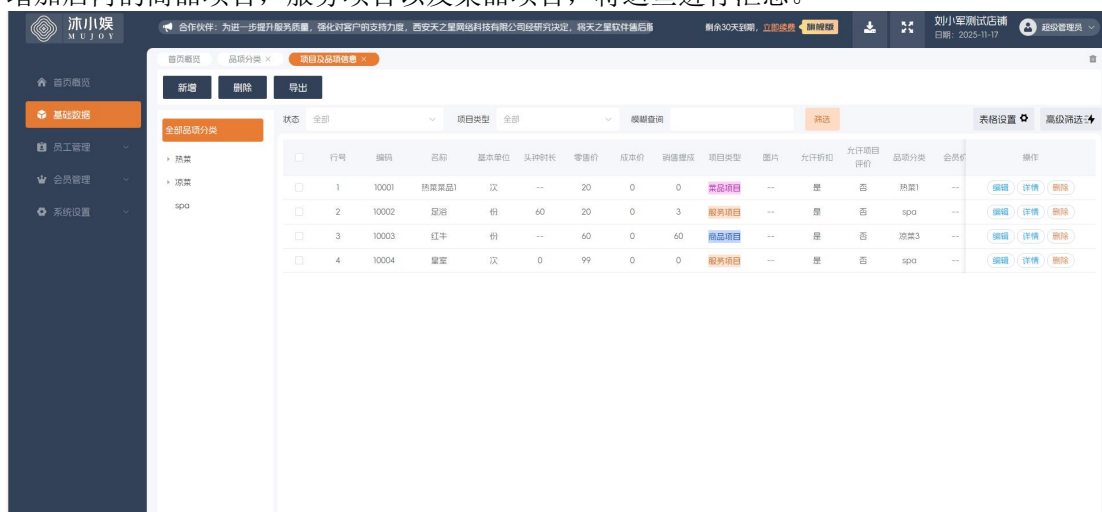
增加后内的商品项目，服务项目以及菜品项目，将这些进行汇总。

沐小娱
MUJOY

合作伙伴：为进一步提升服务质量，强化对客户的支持力度，西安天之星网络科技有限公司经研究决定，将天之星软件德后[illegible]

剩余30天到期，立即续费 旗舰版

刘小军测试店铺
日期：2025-11-17

超级管理员

首页概览

基础数据

员工管理

会员管理

系统设置

首页概览 品项分类 × 项目及品项信息 ×

新增 删除 导出

全部品项分类

热菜

凉菜

spa

状态 全部 项目类型 全部 模糊查询 筛选

表格设置 高级筛选

| | 行号 | 编码 | 名称 | 基本单位 | 头钟时长 | 零售价 | 成本价 | 销售提成 | 项目类型 | 图片 | 允许折扣 | 允许项目评价 | 品项分类 | 会员价 | 操作 |
|---|---|---|---|---|---|---|---|---|---|---|---|---|---|---|---|
| | 1 | 10001 | 热菜菜品1 | 汉 | -- | 20 | 0 | 0 | 菜品项目 | -- | 是 | 否 | 热菜1 | -- | 编辑 详情 删除 |
| | 2 | 10002 | 足浴 | 份 | 60 | 20 | 0 | 3 | 服务项目 | -- | 是 | 否 | spa | -- | 编辑 详情 删除 |
| | 3 | 10003 | 红牛 | 份 | -- | 60 | 0 | 60 | 商品项目 | -- | 是 | 否 | 凉菜3 | -- | 编辑 详情 删除 |
| | 4 | 10004 | 皇室 | 汉 | 0 | 99 | 0 | 0 | 服务项目 | -- | 是 | 否 | spa | -- | 编辑 详情 删除 |